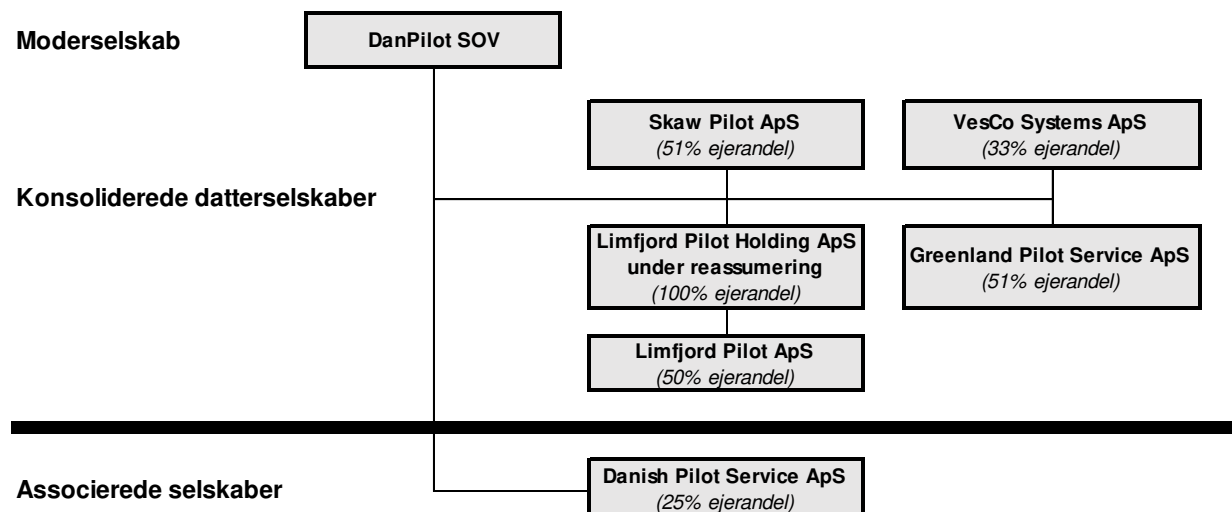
Moderselskab

DanPilot SOV

Skaw Pilot ApS
(51% ejerandel)

VesCo Systems ApS
(33% ejerandel)

Konsoliderede datterselskaber

Limfjord Pilot Holding ApS under reassumering
(100% ejerandel)

Greenland Pilot Service ApS
(51% ejerandel)

Limfjord Pilot ApS
(50% ejerandel)

Associerede selskaber

Danish Pilot Service ApS
(25% ejerandel)